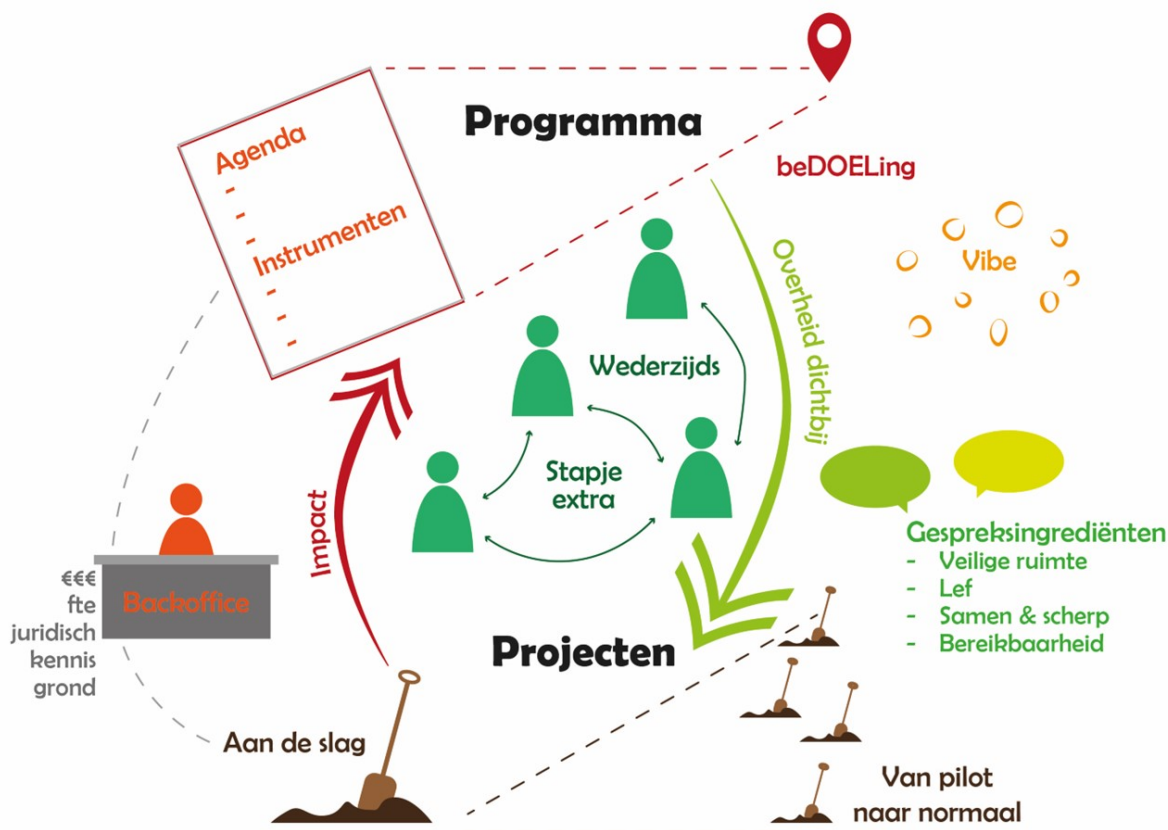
Agenda
-
-
Instrumenten
-
-
-

Programma

beDOELing

Vibe

Overheid dichtbij

Wederzijds

Stapje extra

Impact

€€€
fte
juridisch
kennis
grond

Backoffice

Gespreksingrediënten
- Veilige ruimte
- Lef
- Samen & scherp
- Bereikbaarheid

Projecten

Aan de slag

Van pilot naar normaal